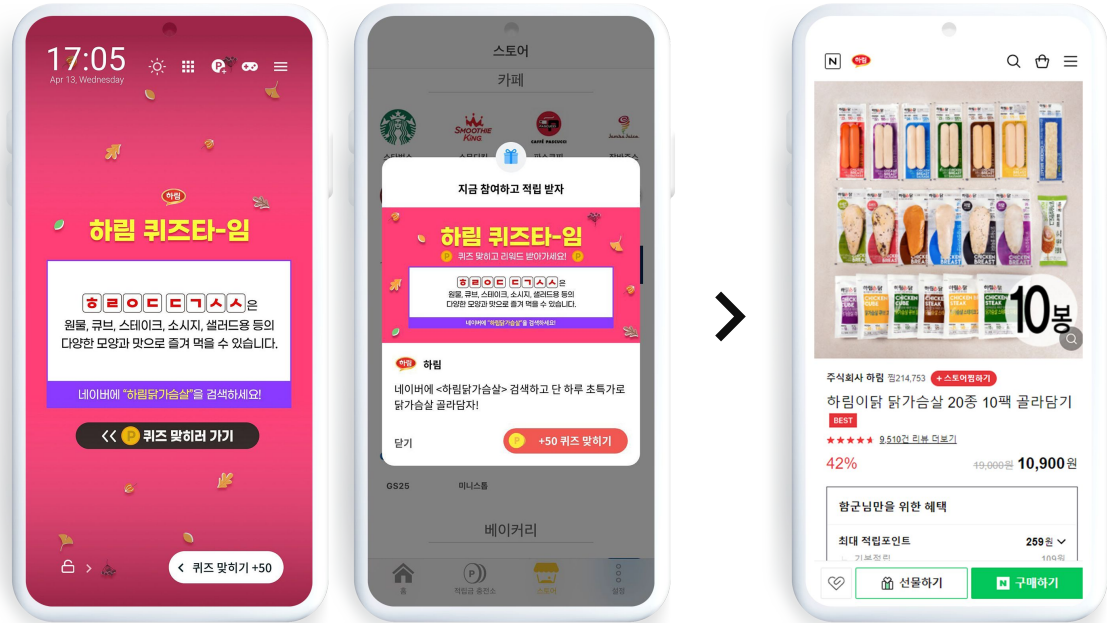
17:05
Apr 13, Wednesday

하림

하림 퀴즈타-임

ㅎㄹㅇㄷ ㄷㄱㅅㅅ은 원물, 큐브, 스테이크, 소시지, 샐러드용 등의 다양한 모양과 맛으로 즐겨 먹을 수 있습니다.

네이버에 "하림닭가슴살"을 검색하세요!

퀴즈 맞히러 가기

퀴즈 맞히기 +50

스토어

카페

STARBUCKS

SMOOTHIE KING

CAFFÉ PASCUCCI

지금 참여하고 적립 받자

하림 퀴즈타-임

퀴즈 맞히고 리워드 받아가세요!

ㅎㄹㅇㄷ ㄷㄱㅅㅅ은 원물, 큐브, 스테이크, 소시지, 샐러드용 등의 다양한 모양과 맛으로 즐겨 먹을 수 있습니다.

네이버에 "하림닭가슴살"을 검색하세요!

하림

네이버에 <하림닭가슴살> 검색하고 단 하루 초특가로 닭가슴살 골라담자!

닫기

+50 퀴즈 맞히기

GS25

미니스톱

베이커리

홈

적립금 충전소

스토어

설정

N

하림

10봉

주식회사 하림 찜214,753 + 스토어찜하기

하림이닭 닭가슴살 20종 10팩 골라담기

BEST

9,510건 리뷰 더보기

42%

19,000원 10,900원

함군님만을 위한 혜택

최대 적립포인트 259원

기본적립 109원

선물하기

구매하기